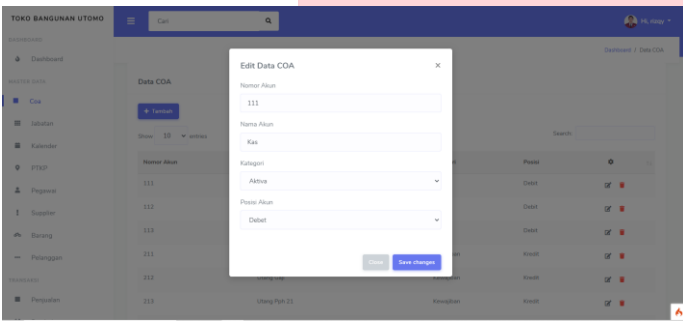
TOKO BANGUNAN UTOMO

Cari

Hi, rizqy

DASHBOARD

Dashboard

MASTER DATA

Coa

Jabatan

Kalender

PTKP

Pegawai

Supplier

Barang

Pelanggan

TRANSAKSI

Penjualan

Dashboard > Data COA

Data COA

+ Tambah

Show 10 entries

Search:

| Nomor Akun | | | Posisi | |
|---|---|---|---|---|
| 111 | | | Debit | |
| 112 | | | Debit | |
| 113 | | | Debit | |
| 211 | | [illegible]ban | Kredit | |
| 212 | Utang Gaji | | Kredit | |
| 213 | Utang Pph 21 | Kewajiban | Kredit | |

Edit Data COA

×

Nomor Akun

111

Nama Akun

Kas

Kategori

Aktiva

Posisi Akun

Debet

Close

Save changes